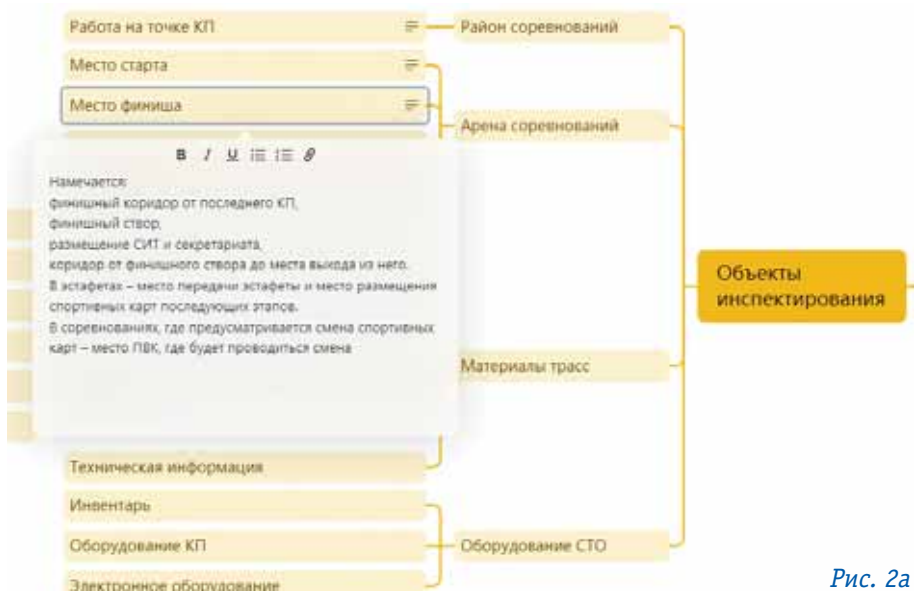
Работа на точке КП

Район соревнований

Место старта

Место финиша

Арена соревнований

B I U

Намечается:
финишный коридор от последнего КП,
финишный створ,
размещение СИТ и секретариата,
коридор от финишного створа до места выхода из него.
В эстафетах – место передачи эстафеты и место размещения спортивных карт последующих этапов.
В соревнованиях, где предусматривается смена спортивных карт – место ПВК, где будет проводиться смена

Объекты инспектирования

Материалы трасс

Техническая информация

Инвентарь

Оборудование КП

Оборудование СТО

Электронное оборудование

Рис. 2а